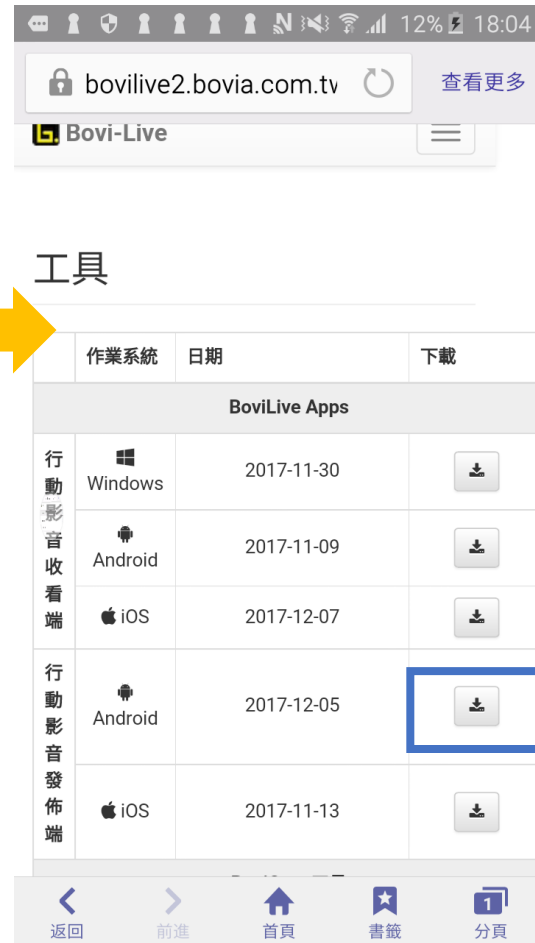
12% 18:04

bovilive2.bovia.com.tv

查看更多

Bovi-Live

工具

|  | 作業系統 | 日期 | 下載 |
|---|---|---|---|
| BoviLive Apps | | | |
| 行動影音收看端 | Windows | 2017-11-30 | |
| | Android | 2017-11-09 | |
| | iOS | 2017-12-07 | |
| 行動影音發佈端 | Android | 2017-12-05 | |
| | iOS | 2017-11-13 | |

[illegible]

返回 前進 首頁 書籤 1 分頁